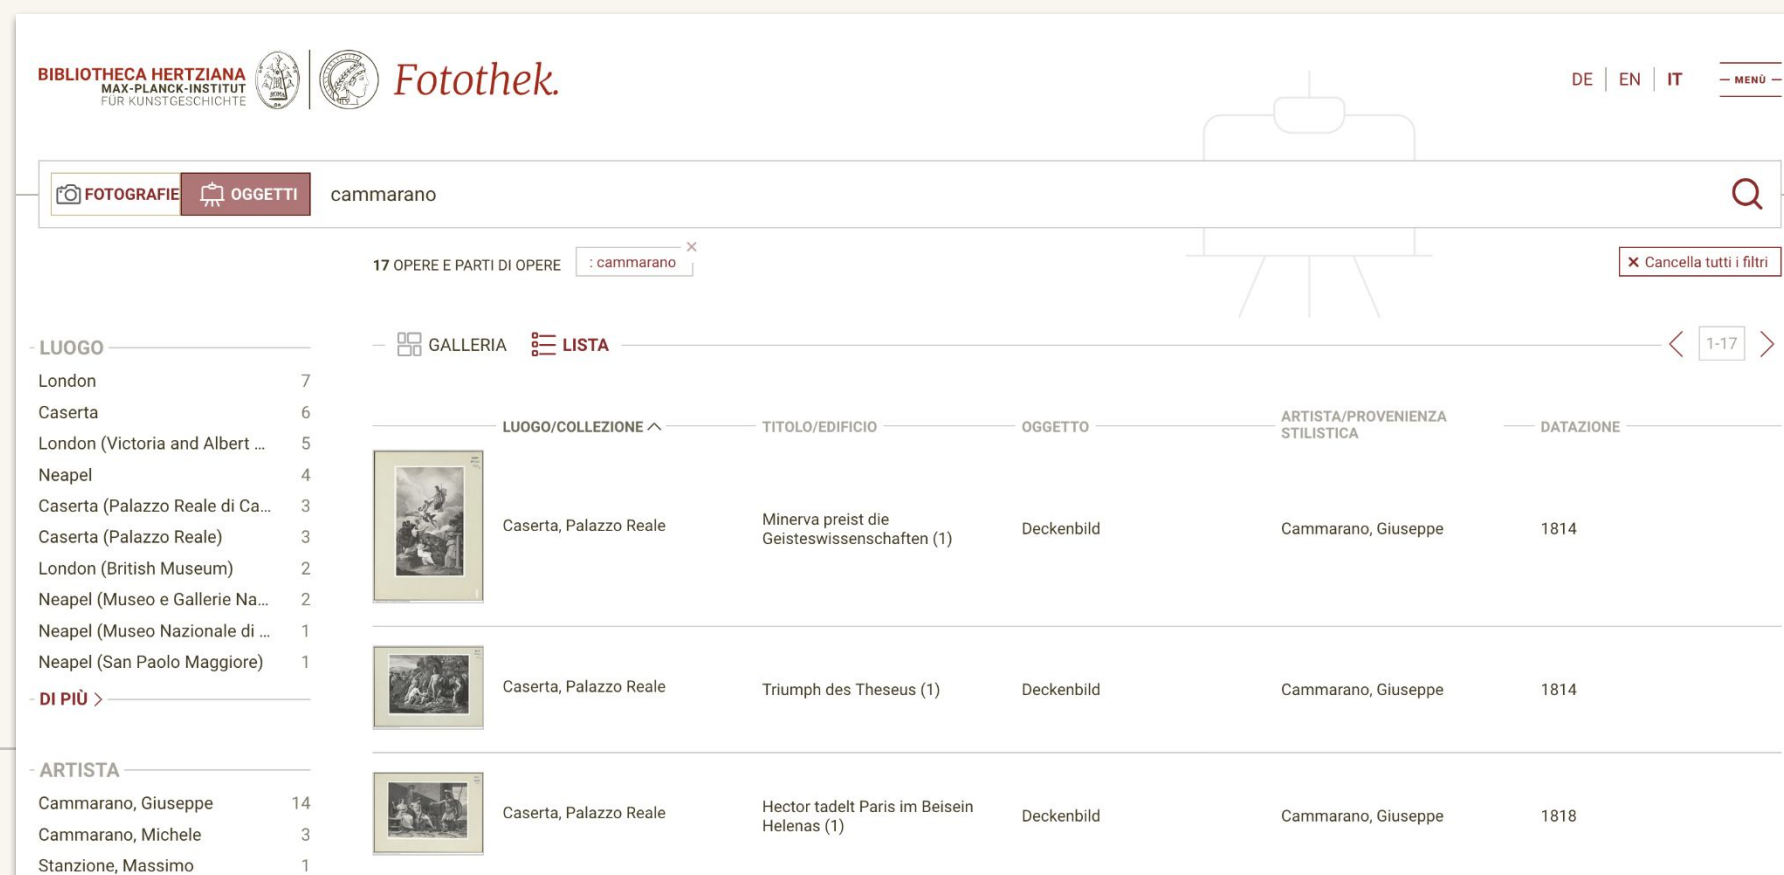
BIBLIOTHECA HERTZIANA
MAX-PLANCK-INSTITUT
FÜR KUNSTGESCHICHTE

Fotothek.

DE | EN | IT

MENÙ

FOTOGRAFIE OGGETTI cammarano

17 OPERE E PARTI DI OPERE : cammarano ×

× Cancella tutti i filtri

LUOGO

| | |
|---|---|
| London | 7 |
| Caserta | 6 |
| London (Victoria and Albert ... | 5 |
| Neapel | 4 |
| Caserta (Palazzo Reale di Ca... | 3 |
| Caserta (Palazzo Reale) | 3 |
| London (British Museum) | 2 |
| Neapel (Museo e Gallerie Na... | 2 |
| Neapel (Museo Nazionale di ... | 1 |
| Neapel (San Paolo Maggiore) | 1 |

DI PIÙ >

ARTISTA

| | |
|---|---|
| Cammarano, Giuseppe | 14 |
| Cammarano, Michele | 3 |
| Stanzione, Massimo | 1 |

GALLERIA LISTA

1-17

| LUOGO/COLLEZIONE | TITOLO/EDIFICIO | OGGETTO | ARTISTA/PROVENIENZA STILISTICA | DATAZIONE |
|---|---|---|---|---|
| Caserta, Palazzo Reale | Minerva preist die Geisteswissenschaften (1) | Deckenbild | Cammarano, Giuseppe | 1814 |
| Caserta, Palazzo Reale | Triumph des Theseus (1) | Deckenbild | Cammarano, Giuseppe | 1814 |
| Caserta, Palazzo Reale | Hector tadelt Paris im Beisein Helenas (1) | Deckenbild | Cammarano, Giuseppe | 1818 |